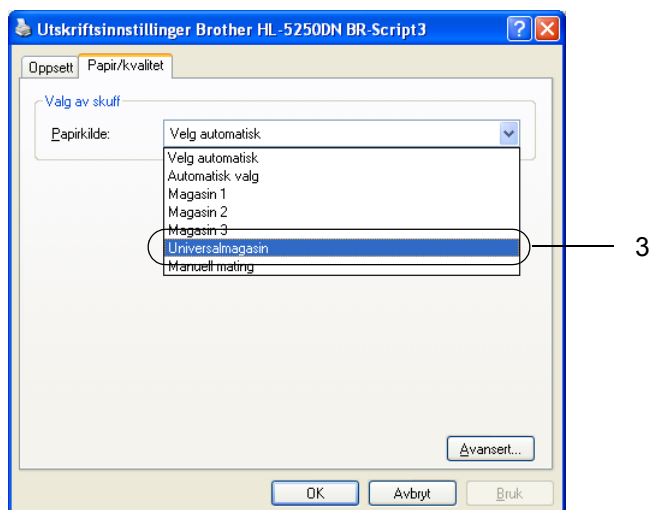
Utskriftsinnstillinger Brother HL-5250DN BR-Script3

Oppsett
Papir/kvalitet

Valg av skuff
Papirkilde: Velg automatisk

Velg automatisk
Automatisk valg
Magasin 1
Magasin 2
Magasin 3
Universalmagasin
Manuell mating

3

Avansert...

OK
Avbryt
Bruk